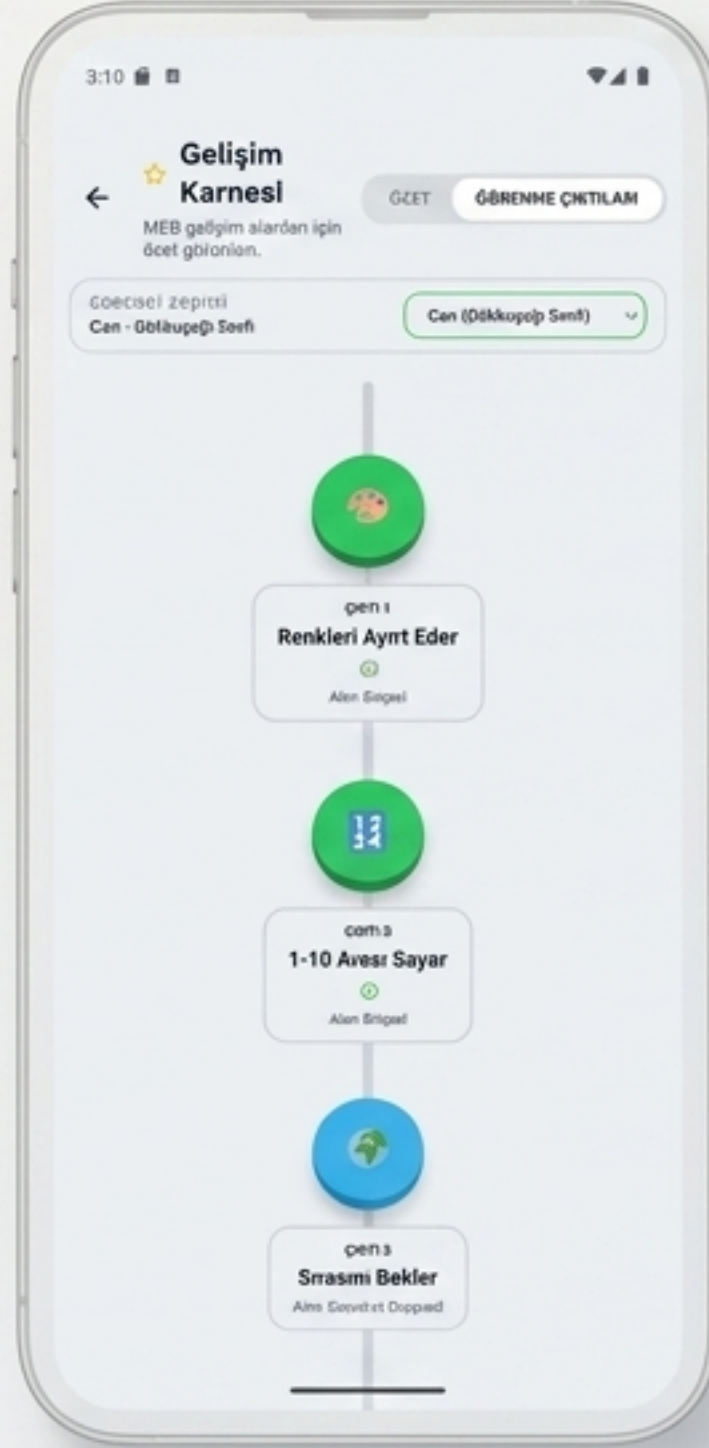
3:10

Gelişim Karnesi

MEB gağgim alardan için öcet gbionlen.

ÖZET

ÖĞRENME ÇIKTILAM

Goecisel zepitri
Can - Gölükupeğ Sınıfı

Can (Dökkopoğ Sınıf)

çen ı
Renkleri Ayırt Eder
Alen Srigel

com з
1-10 Avesı Sayar
Alen Srigel

çen з
Srrasmi Bekler
Alns Gecvtrt Doppad